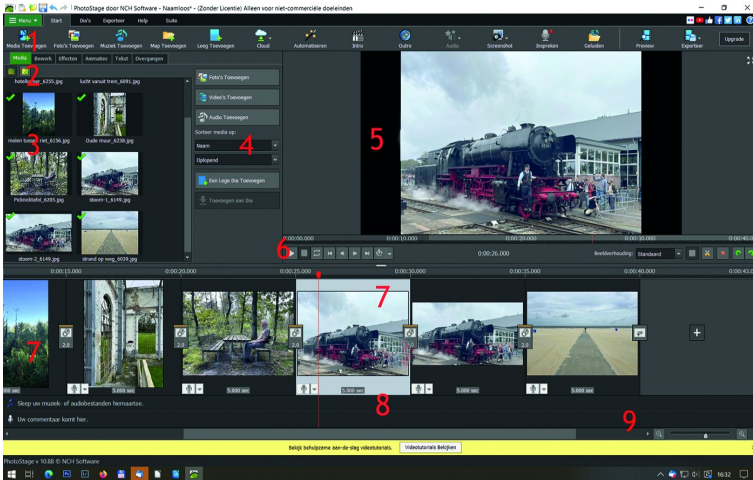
PhotoStage door NCH Software - Naamloos* - (Zonder Licentie) Alleen voor niet-commerciële doeleinden

Menu Start Dia's Exporteer Help Suite

Media Toevoegen Foto's Toevoegen Muziek Toevoegen Map Toevoegen Leeg Toevoegen Cloud Automatiseren Intro Outro Audio Screenshot Inspreken Geluiden Preview Exporteer Upgrade

1

Media Bewerk Effecten Animaties Tekst Overgangen

2

hotelkamer_6255.jpg lucht vanuit trein_6091.jpg

3

meten tunnel_riet_6136.jpg Oude muur_6238.jpg

Picknicktafel_6285.jpg stoom-1_6149.jpg

stoom-2_6149.jpg strand op weg_6039.jpg

Foto's Toevoegen
Video's Toevoegen
Audio Toevoegen
Sorteer media op:
Naam
Oplopend
4
Een Lege Dia Toevoegen
Toevoegen aan Dia

5

0:00:00.000 0:00:10.000 0:00:20.000 0:00:30.000 0:00:40.0

6

0:00:26.000

Beeldverhouding: Standaard

0:00:15.000 0:00:20.000 0:00:25.000 0:00:30.000 0:00:35.000 0:00:40.000 0:00:42.0

7 7

2.0 2.0 2.0 2.0 2.0

5.000 sec 5.000 sec 5.000 sec 5.000 sec 5.000 sec

8

Sleep uw muziek- of audiobestanden hiernaartoe.

Uw commentaar komt hier.

9

Bekijk behulpzame aan-de-slag videotutorials. Videotutorials Bekijken

PhotoStage v 10.88 © NCH Software

16:32